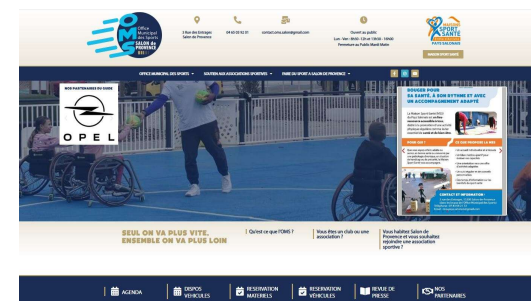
Office Municipal des Sports SALON de PROVENCE

1 Rue des Embruns Salon de Provence

04 65 02 92 01

contact.oms.salon@gmail.com

Ouvert au public
Lun - Ven : 09h00 - 12h et 13h30 - 17h00
Fermeture au Public Mardi Matin

MAISON SPORT SANTÉ
PAYS SALONAIS

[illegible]

OFFICE MUNICIPAL DES SPORTS ▾ SOUTIEN AUX ASSOCIATIONS SPORTIVES ▾ PARIS DU SPORT A SALON DE PROVENCE ▾

NOS PARTENAIRES DU MOIS

OPEL

BOUGER POUR SA SANTÉ, À SON RYTHME ET AVEC UN ACCOMPAGNEMENT ADAPTÉ

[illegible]

POUR QUI ?

CE QUE PROPOSE LA MSS

CONTACT ET INFORMATION :

SEUL ON VA PLUS VITE, ENSEMBLE ON VA PLUS LOIN

Qu'est ce que l'OMS ?

Vous êtes un club ou une association ?

Vous habitez Salon de Provence et vous souhaitez rejoindre une association sportive ?

AGENDA

DISPOS VEHICULES

RESERVATION MATERIELS

RESERVATION VEHICULES

REVUE DE PRESSE

NOS PARTENAIRES